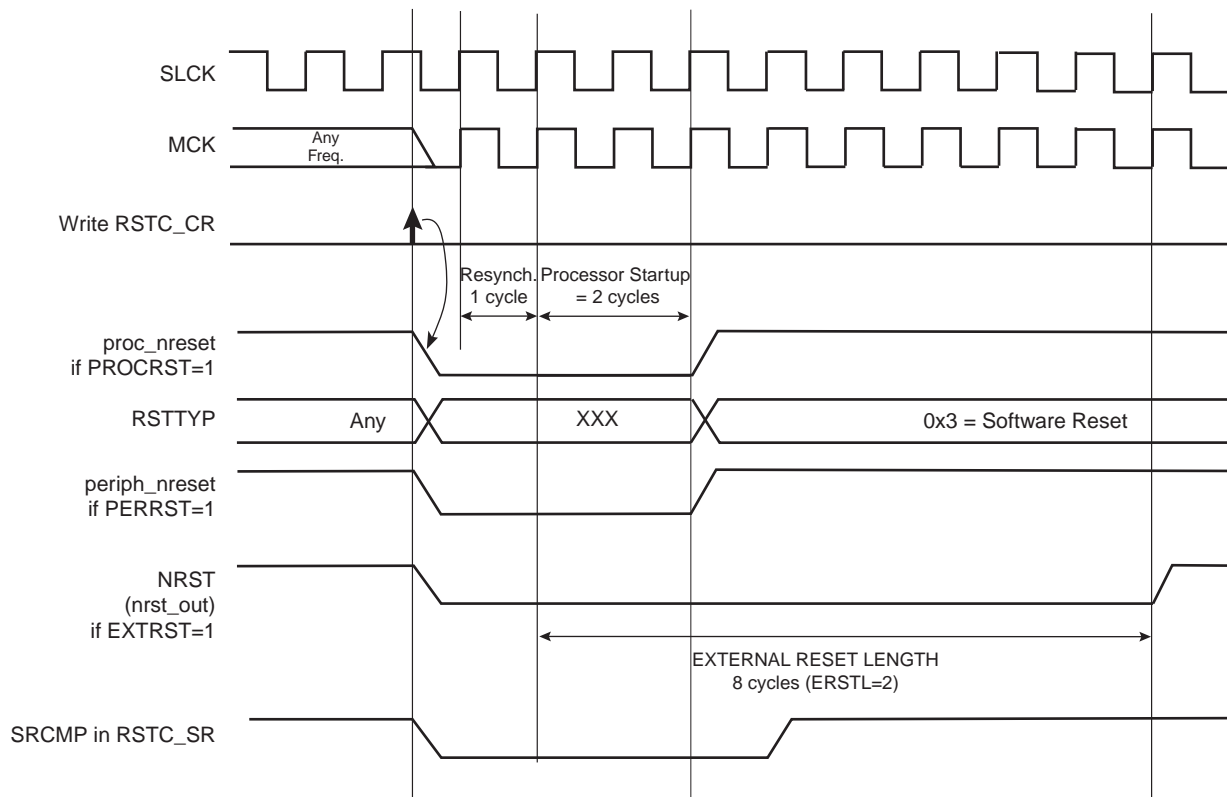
SLCK

MCK

Any Freq.

Write RSTC_CR

Resynch. 1 cycle

Processor Startup = 2 cycles

proc_nreset if PROCRST=1

RSTTYP

Any

XXX

0x3 = Software Reset

periph_nreset if PERRST=1

NRST (nrst_out) if EXTRST=1

EXTERNAL RESET LENGTH 8 cycles (ERSTL=2)

SRCMP in RSTC_SR